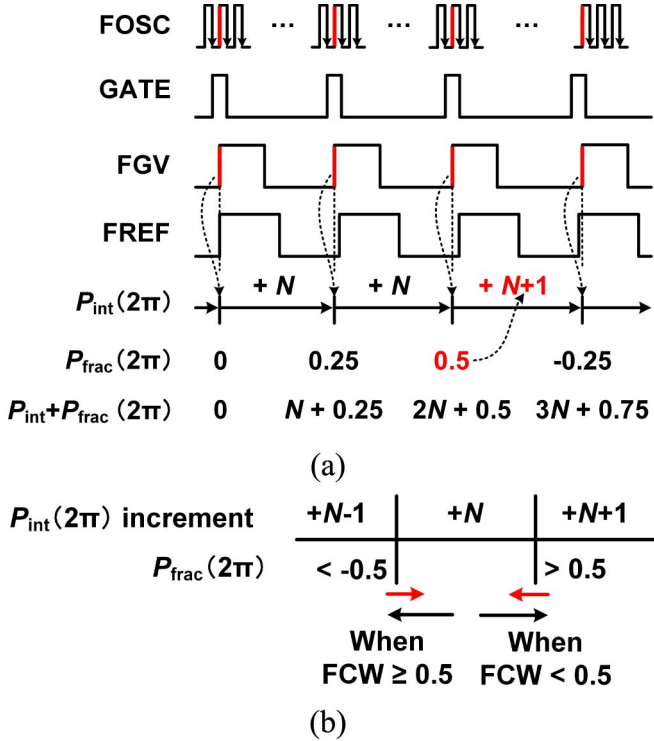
FOSC
···
···
···
GATE
FGV
FREF
$P_{int}$(2π)
+ N
+ N
+ N+1
$P_{frac}$(2π)
0
0.25
0.5
-0.25
$P_{int}$+$P_{frac}$(2π)
0
N + 0.25
2N + 0.5
3N + 0.75
(a)
$P_{int}$(2π) increment
+N-1
+N
+N+1
$P_{frac}$(2π)
< -0.5
> 0.5
When FCW ≥ 0.5
When FCW < 0.5
(b)